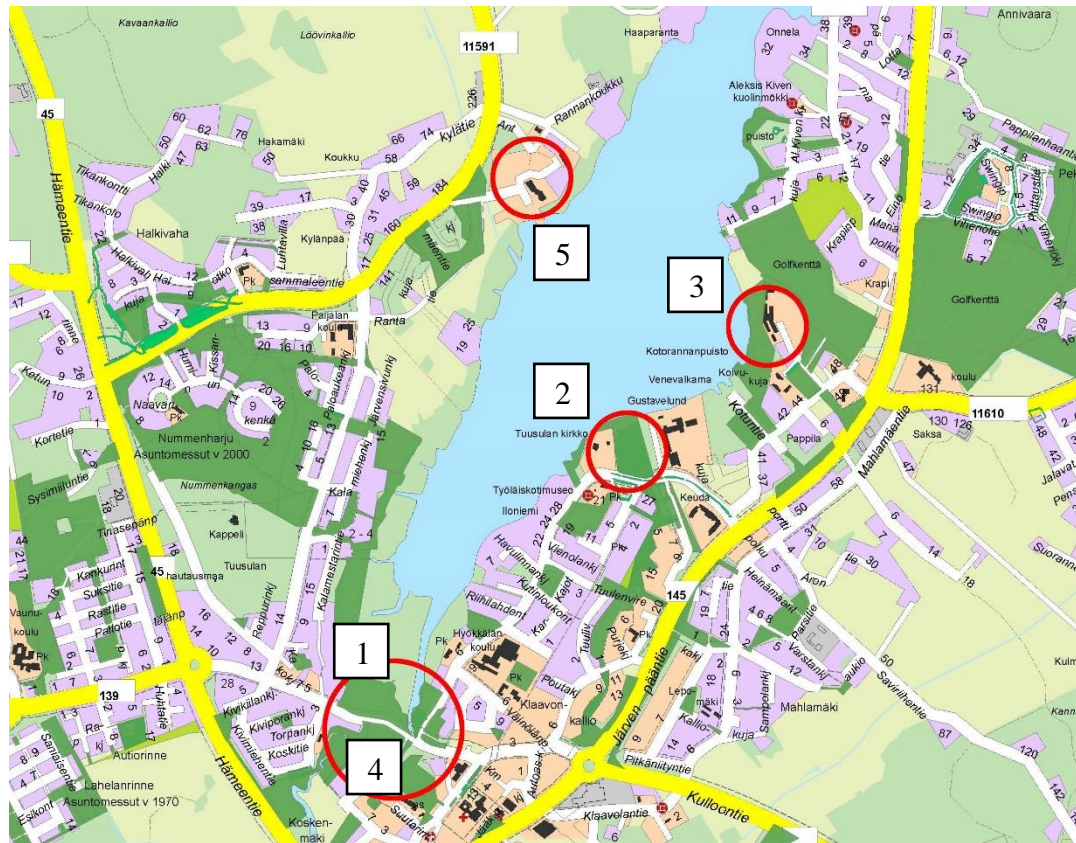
Kavaankallio
Löövinkallio
11591
Haaparanta
Onnela
Annivaara
Aleksis Kiven kuolinmökki
45
Hakamäki
Koukku
Kylätie
Rannankoukku
Pappilanhaantie
Hämeentie
Tikankontti
Tikankolo
Halkivaha
Kylänpää
Luhtavilla
puisto
Swingi
Viherlohko
Halkivah
kuja
sammaleentie
Pk
5
3
Golfkenttä
Golfkenttä
Krapi
Paijalan koulu
Ranta
Kotorannanpuisto
Venevalkama
Koivukuja
2
Gustavelund
Kotontie
11610
koulu
Naavan
Pk
kenkä
Nummenharju Asuntomessut v 2000
Tuusulan kirkko
Pappila
Saksa
Mahlamäentie
Nummenkangas
Työläiskotimuseo
Iloniemi
Keuda
Sysimiiluntie
Kappeli
Tuusulan
hautausmaa
45
Kankurint
Suksitie
Rastitie
Patotie
Havulinnankj
Vienolankj
Tuulenvire
145
Heinämaantie
Aron tie
Vaunukoulu
Pk
1
Hyökkälän koulu
Pk
Klaavonkallio
Poutakj
Järvenpääntie
Lepomäki
Kalliokuja
Mahlamäki
Savirinteentie
139
Kivipolankj
Torpankj
Koskitie
Autiorinne
Lahelanrinne Asuntomessut v 1970
Hämeentie
4
Pitkäniityntie
Kulloontie
Klaavolantie
Koskenmäki
Suutarink